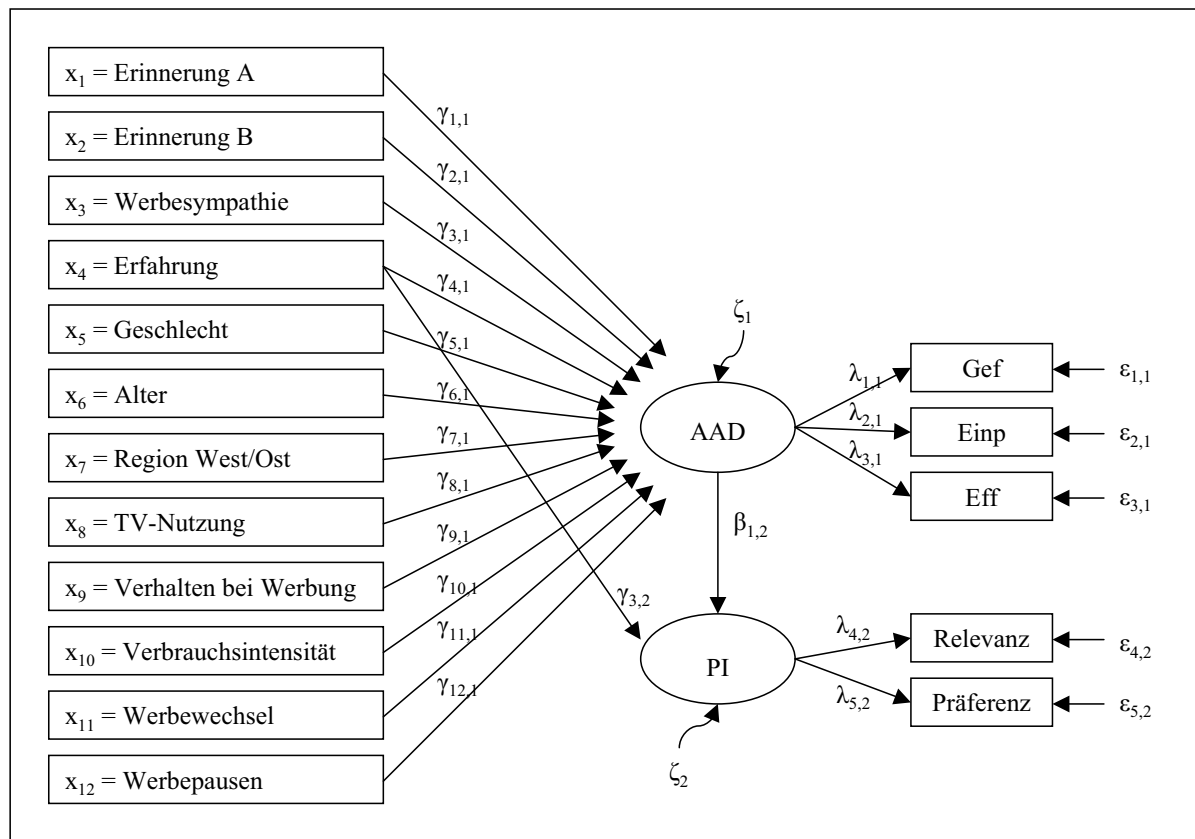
$x_1$ = Erinnerung A

$x_2$ = Erinnerung B

$x_3$ = Werbesympathie

$x_4$ = Erfahrung

$x_5$ = Geschlecht

$x_6$ = Alter

$x_7$ = Region West/Ost

$x_8$ = TV-Nutzung

$x_9$ = Verhalten bei Werbung

$x_{10}$ = Verbrauchsintensität

$x_{11}$ = Werbewechsel

$x_{12}$ = Werbepausen

$\gamma_{1,1}$ $\gamma_{2,1}$ $\gamma_{3,1}$ $\gamma_{4,1}$ $\gamma_{5,1}$ $\gamma_{6,1}$ $\gamma_{7,1}$ $\gamma_{8,1}$ $\gamma_{9,1}$ $\gamma_{10,1}$ $\gamma_{11,1}$ $\gamma_{12,1}$ $\gamma_{3,2}$

$\zeta_1$

AAD

$\beta_{1,2}$

PI

$\zeta_2$

$\lambda_{1,1}$ $\lambda_{2,1}$ $\lambda_{3,1}$

Gef $\varepsilon_{1,1}$

Einp $\varepsilon_{2,1}$

Eff $\varepsilon_{3,1}$

$\lambda_{4,2}$ $\lambda_{5,2}$

Relevanz $\varepsilon_{4,2}$

Präferenz $\varepsilon_{5,2}$